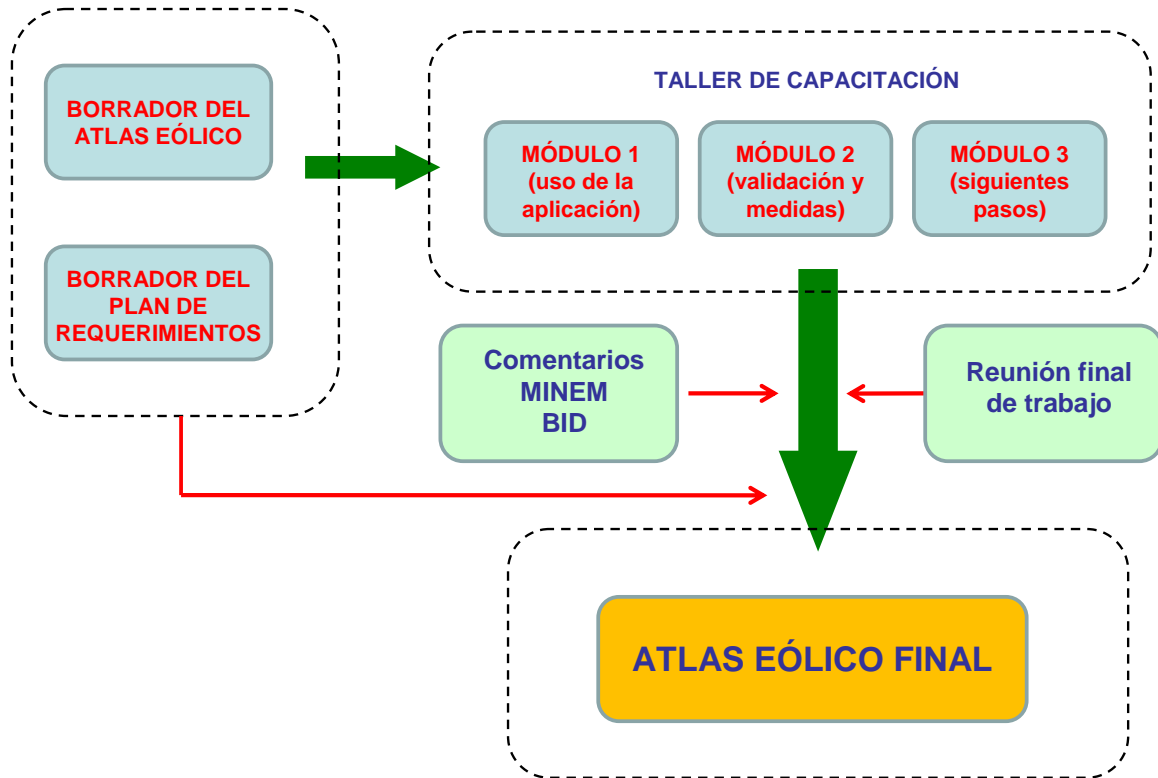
BORRADOR DEL ATLAS EÓLICO

BORRADOR DEL PLAN DE REQUERIMIENTOS

TALLER DE CAPACITACIÓN

MÓDULO 1 (uso de la aplicación)

MÓDULO 2 (validación y medidas)

MÓDULO 3 (siguientes pasos)

Comentarios MINEM BID

Reunión final de trabajo

ATLAS EÓLICO FINAL